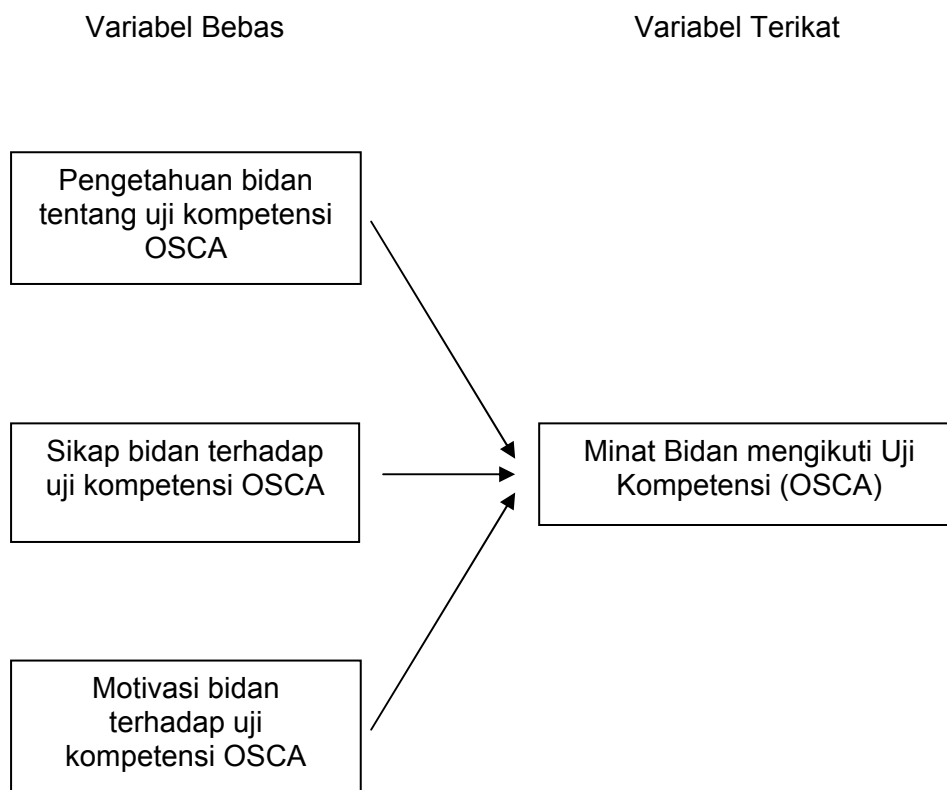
Variabel Bebas

Variabel Terikat

Pengetahuan bidan tentang uji kompetensi OSCA

Sikap bidan terhadap uji kompetensi OSCA

Motivasi bidan terhadap uji kompetensi OSCA

Minat Bidan mengikuti Uji Kompetensi (OSCA)